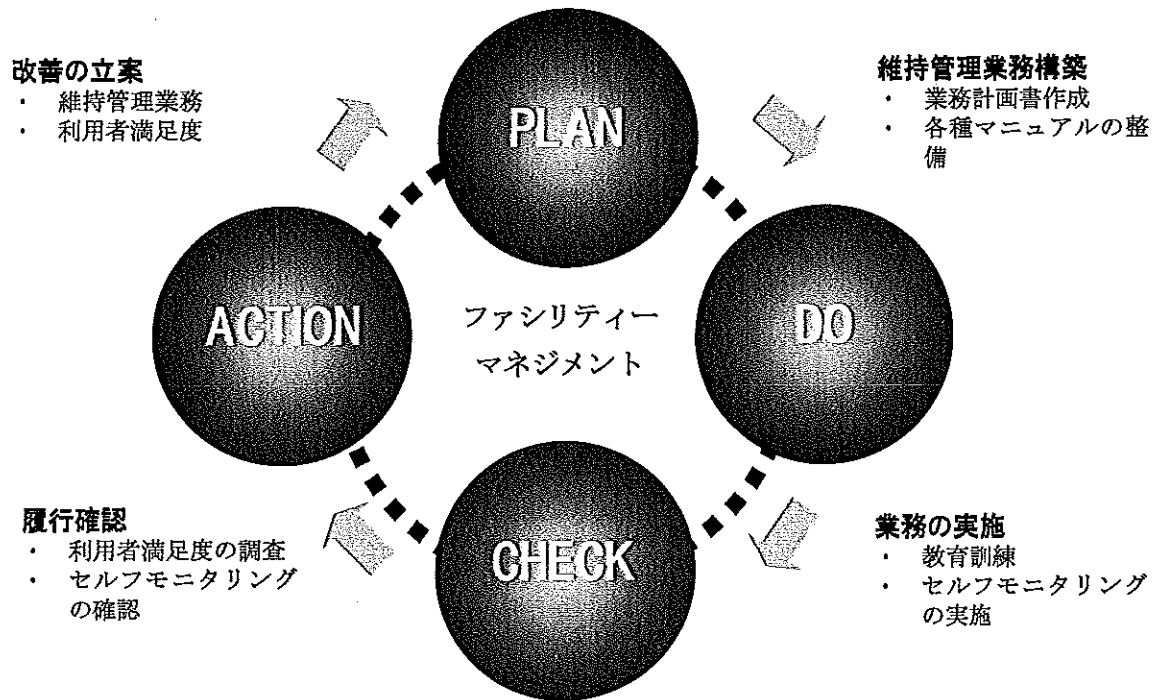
改善の立案
・ 維持管理業務
・ 利用者満足度

PLAN

維持管理業務構築
・ 業務計画書作成
・ 各種マニュアルの整備

ACTION

ファシリティー
マネジメント

DO

履行確認
・ 利用者満足度の調査
・ セルフモニタリングの確認

CHECK

業務の実施
・ 教育訓練
・ セルフモニタリングの実施